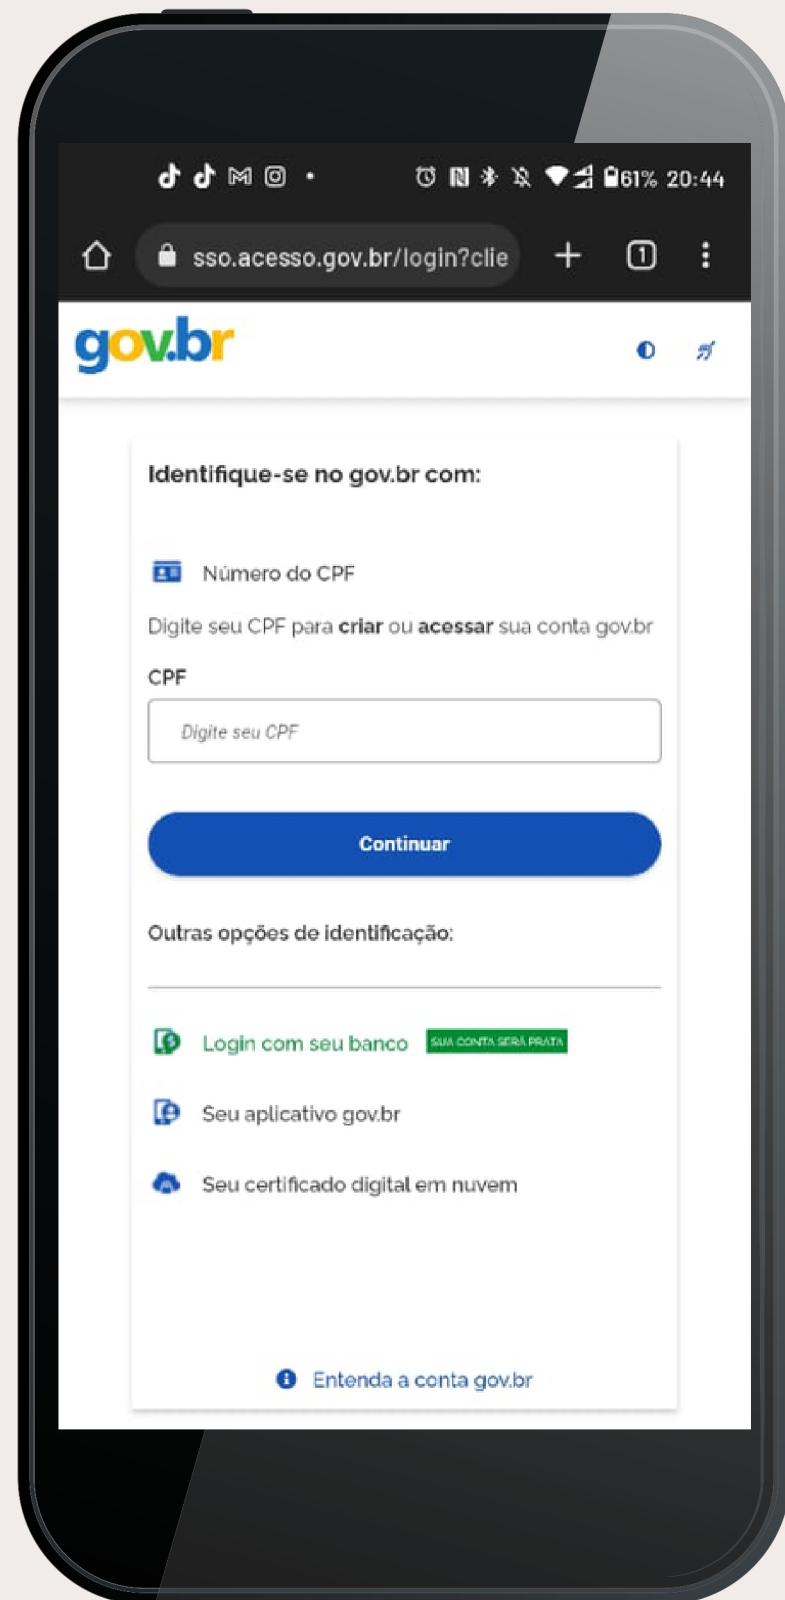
61% 20:44

sso.acesso.gov.br/login?clie

1

gov.br

Identifique-se no gov.br com:

Número do CPF

Digite seu CPF para **criar** ou **acessar** sua conta gov.br

CPF

Digite seu CPF

Continuar

Outras opções de identificação:

Login com seu banco SUA CONTA SERÁ PRATA

Seu aplicativo gov.br

Seu certificado digital em nuvem

Entenda a conta gov.br